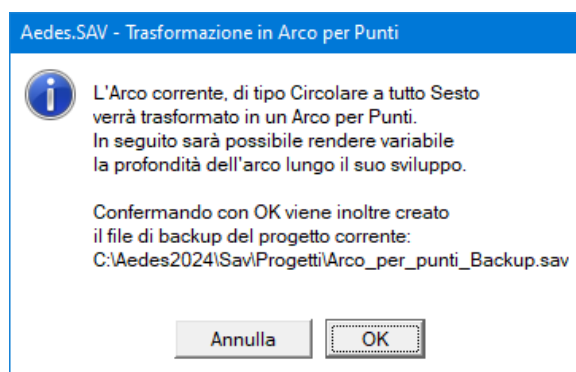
Aedes.SAV - Trasformazione in Arco per Punti

L'Arco corrente, di tipo Circolare a tutto Sesto verrà trasformato in un Arco per Punti.
In seguito sarà possibile rendere variabile la profondità dell'arco lungo il suo sviluppo.

Confermando con OK viene inoltre creato il file di backup del progetto corrente:
C:\Aedes2024\Sav\Progetti\Arco_per_punti_Backup.sav

Annulla

OK